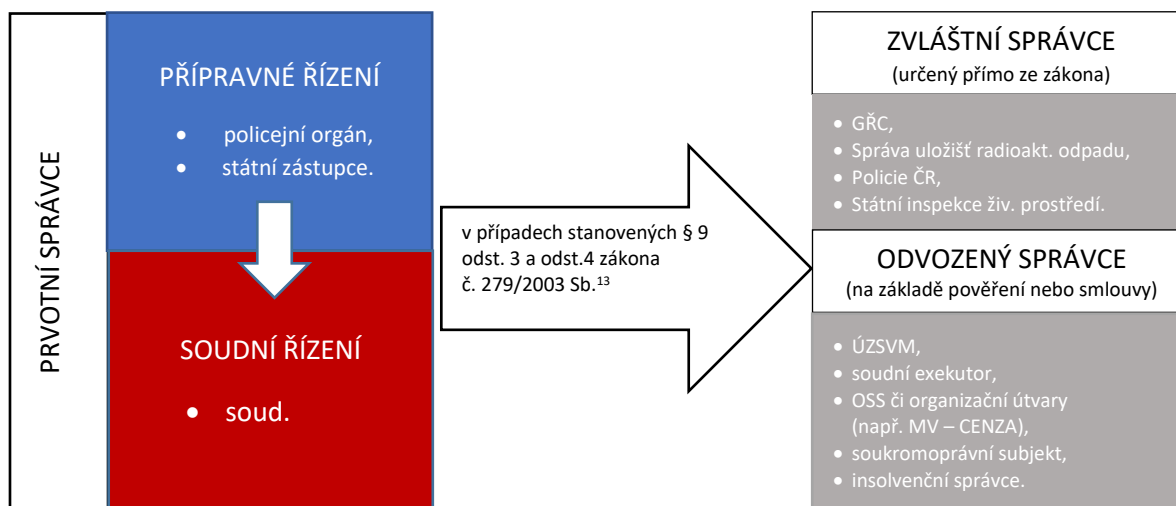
PRVOTNÍ SPRÁVCE

PŘÍPRAVNÉ ŘÍZENÍ

- policejní orgán,
- státní zástupce.

SOUDNÍ ŘÍZENÍ

- soud.

v případech stanovených § 9 odst. 3 a odst.4 zákona č. 279/2003 Sb.$^{13}$

ZVLÁŠTNÍ SPRÁVCE
(určený přímo ze zákona)

- GŘC,
- Správa uložišť radioakt. odpadu,
- Policie ČR,
- Státní inspekce živ. prostředí.

ODVOZENÝ SPRÁVCE
(na základě pověření nebo smlouvy)

- ÚZSVM,
- soudní exekutor,
- OSS či organizační útvary (např. MV – CENZA),
- soukromoprávní subjekt,
- insolvenční správce.